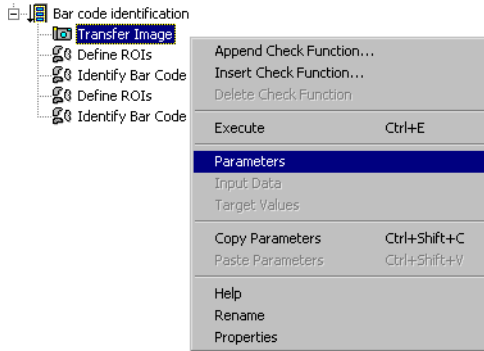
Bar code identification
Transfer Image
Define ROIs
Identify Bar Code
Define ROIs
Identify Bar Code

Append Check Function...
Insert Check Function...
Delete Check Function
Execute Ctrl+E
Parameters
Input Data
Target Values
Copy Parameters Ctrl+Shift+C
Paste Parameters Ctrl+Shift+V
Help
Rename
Properties